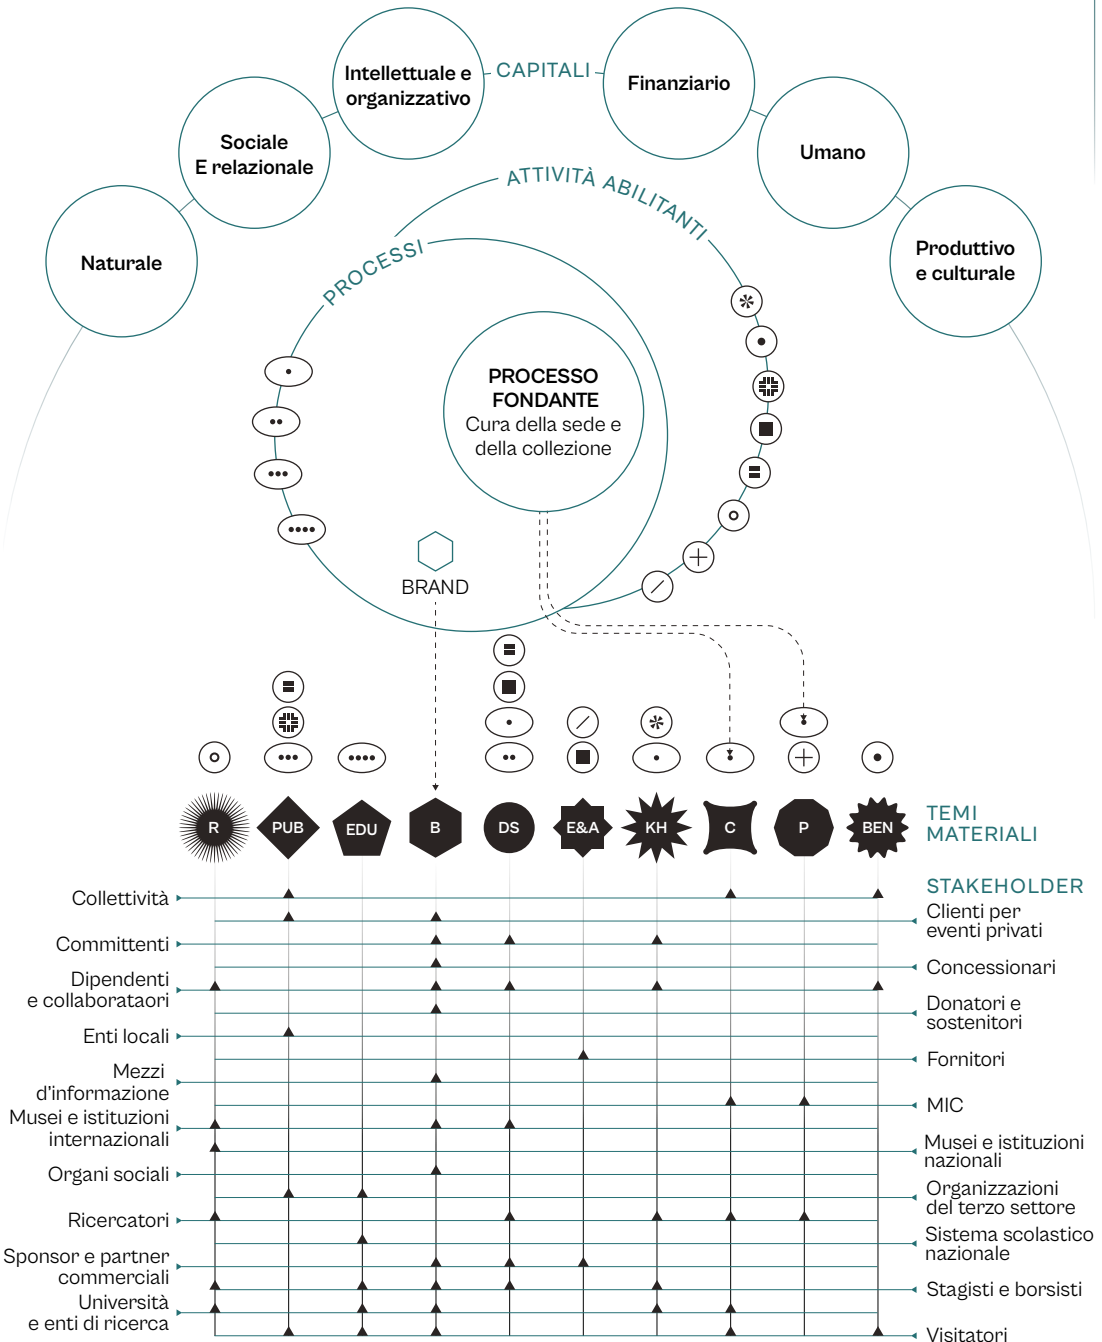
CAPITALI

Intellettuale e organizzativo

Finanziario

Sociale E relazionale

Umano

Naturale

Produttivo e culturale

ATTIVITÀ ABILITANTI

PROCESSI

PROCESSO FONDANTE
Cura della sede e della collezione

BRAND

R PUB EDU B DS E&A KH C P BEN

TEMI MATERIALI

STAKEHOLDER

Collettività
Clienti per eventi privati
Committenti
Concessionari
Dipendenti e collarataori
Donatori e sostenitori
Enti locali
Fornitori
Mezzi d'informazione
MIC
Musei e istituzioni internazionali
Musei e istituzioni nazionali
Organi sociali
Organizzazioni del terzo settore
Ricercatori
Sistema scolastico nazionale
Sponsor e partner commerciali
Stagisti e borsisti
Università e enti di ricerca
Visitatori